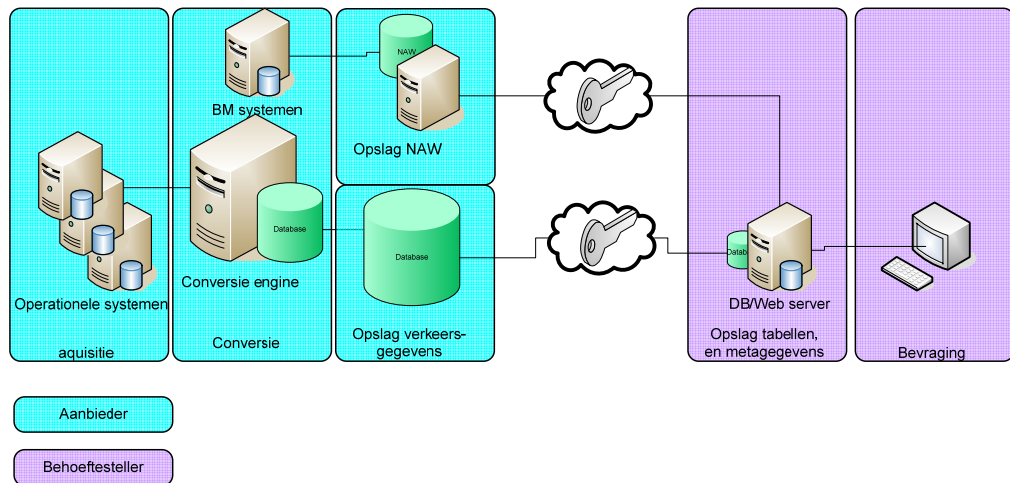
BM systemen

NAW

Opslag NAW

Operationele systemen

aquisitie

Database

Conversie engine

Conversie

Database

Opslag verkeersgegevens

Datab

DB/Web server

Opslag tabellen, en metagegevens

Bevraging

Aanbieder

Behoeftesteller